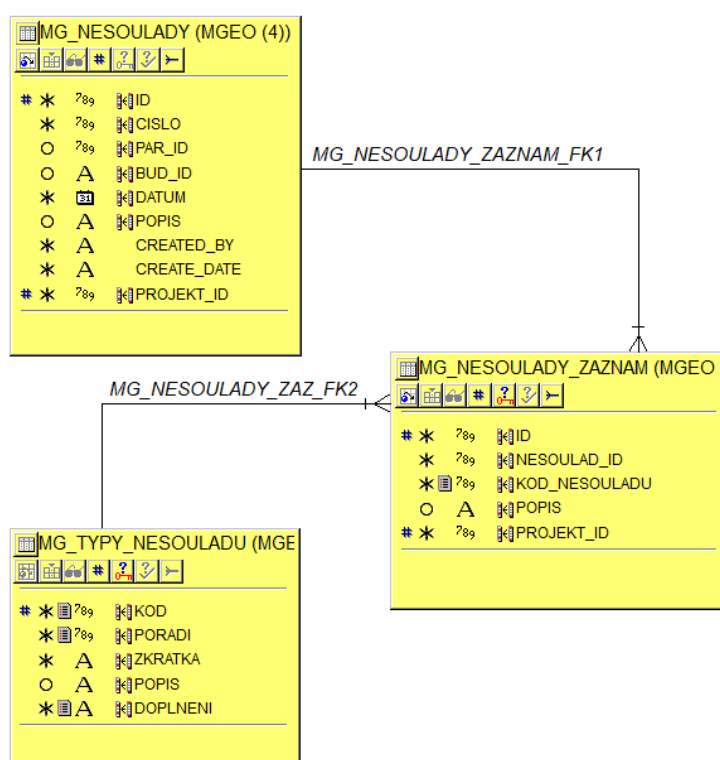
MG_NESOULADY (MGEO (4))

# * ⁷89 ID
* ⁷89 CISLO
O ⁷89 PAR_ID
O A BUD_ID
* 31 DATUM
O A POPIS
* A CREATED_BY
* A CREATE_DATE
# * ⁷89 PROJEKT_ID

MG_NESOULADY_ZAZNAM_FK1

MG_NESOULADY_ZAZ_FK2

MG_NESOULADY_ZAZNAM (MGEO

# * ⁷89 ID
* ⁷89 NESOULAD_ID
* ⁷89 KOD_NESOULADU
O A POPIS
# * ⁷89 PROJEKT_ID

MG_TYPY_NESOULADU (MGE

# * ⁷89 KOD
* ⁷89 PORADI
* A ZKRATKA
O A POPIS
* A DOPLNENI